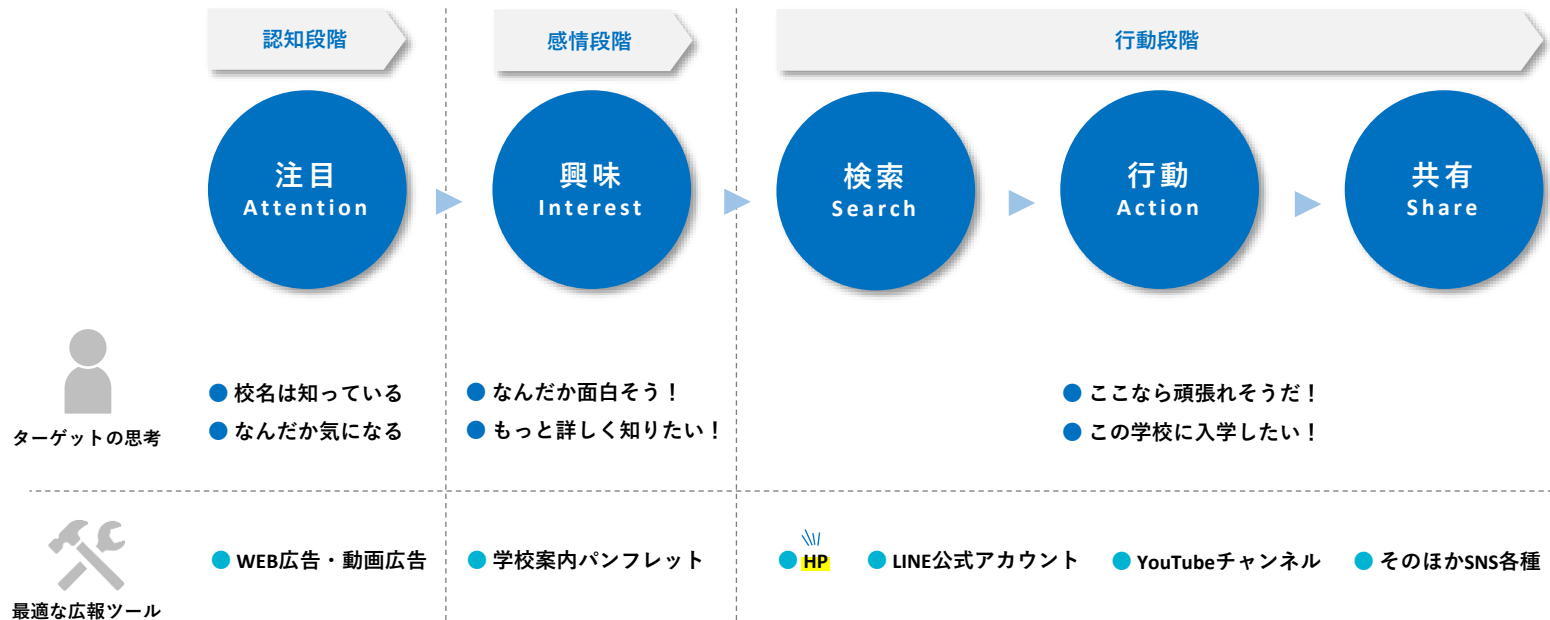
認知段階

感情段階

行動段階

注目
Attention

興味
Interest

検索
Search

行動
Action

共有
Share

ターゲットの思考

● 校名は知っている
● なんだか気になる

● なんだか面白そう！
● もっと詳しく知りたい！

● ここなら頑張れそうだ！
● この学校に入学したい！

最適な広報ツール

● WEB広告・動画広告

● 学校案内パンフレット

● HP
● LINE公式アカウント
● YouTubeチャンネル
● そのほかSNS各種